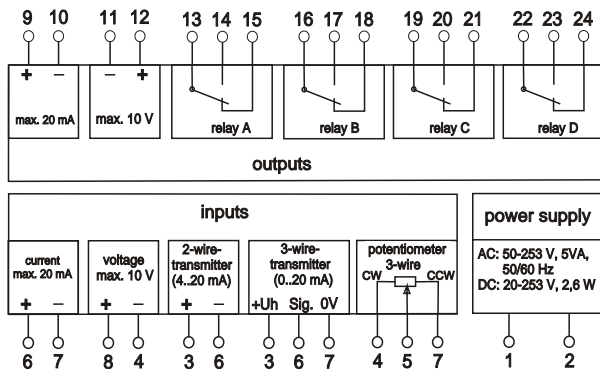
9 10 11 12 13 14 15 16 17 18 19 20 21 22 23 24

+ −
max. 20 mA

− +
max. 10 V

relay A

relay B

relay C

relay D

outputs

inputs

current max. 20 mA
+ −

voltage max. 10 V
+ −

2-wire-transmitter (4..20 mA)
+ −

3-wire-transmitter (0..20 mA)
+Uh Sig. 0V

potentiometer 3-wire
CW CCW

power supply

AC: 50-253 V, 5VA, 50/60 Hz
DC: 20-253 V, 2,6 W

6 7 8 4 3 6 3 6 7 4 5 7 1 2